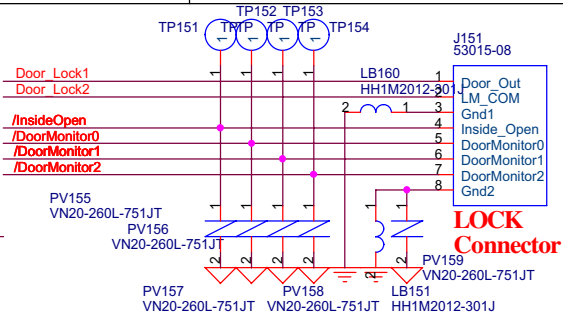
TP152 TP153
TP151 TP TP TP TP TP154

J151
53015-08

Door_Lock1
Door_Lock2
LB160
HH1M2012-301J
/InsideOpen
/DoorMonitor0
/DoorMonitor1
/DoorMonitor2

1 Door_Out
2 LM_COM
3 Gnd1
4 Inside_Open
5 DoorMonitor0
6 DoorMonitor1
7 DoorMonitor2
8 Gnd2

PV155
VN20-260L-751JT
PV156
VN20-260L-751JT

LOCK
Connector

PV159
VN20-260L-751JT

PV157
VN20-260L-751JT
PV158
VN20-260L-751JT
LB151
HH1M2012-301J